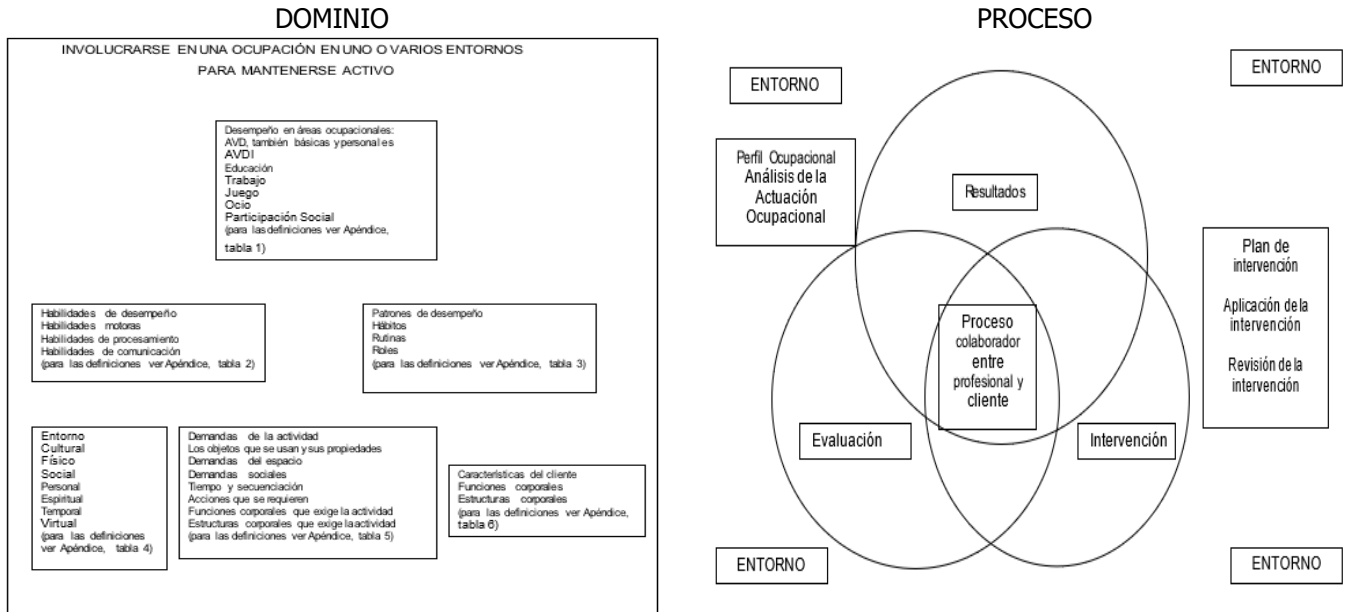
DOMINIO

INVOLUCRARSE EN UNA OCUPACIÓN EN UNO O VARIOS ENTORNOS PARA MANTENERSE ACTIVO

Desempeño en áreas ocupacionales:
AVD, también básicas y personales
AVDI
Educación
Trabajo
Juego
Ocio
Participación Social
(para las definiciones ver Apéndice, tabla 1)

Habilidades de desempeño
Habilidades motoras
Habilidades de procesamiento
Habilidades de comunicación
(para las definiciones ver Apéndice, tabla 2)

Patrones de desempeño
Hábitos
Rutinas
Roles
(para las definiciones ver Apéndice, tabla 3)

Entorno
Cultural
Físico
Social
Personal
Espiritual
Temporal
Virtual
(para las definiciones ver Apéndice, tabla 4)

Demandas de la actividad
Los objetos que se usan y sus propiedades
Demandas del espacio
Demandas sociales
Tiempo y secuenciación
Acciones que se requieren
Funciones corporales que exige la actividad
Estructuras corporales que exige la actividad
(para las definiciones ver Apéndice, tabla 5)

Características del cliente
Funciones corporales
Estructuras corporales
(para las definiciones ver Apéndice, tabla 6)

PROCESO

ENTORNO

ENTORNO

Perfil Ocupacional
Análisis de la Actuación Ocupacional

Resultados

Plan de intervención

Aplicación de la intervención

Revisión de la intervención

Proceso colaborador entre profesional y cliente

Evaluación

Intervención

ENTORNO

ENTORNO